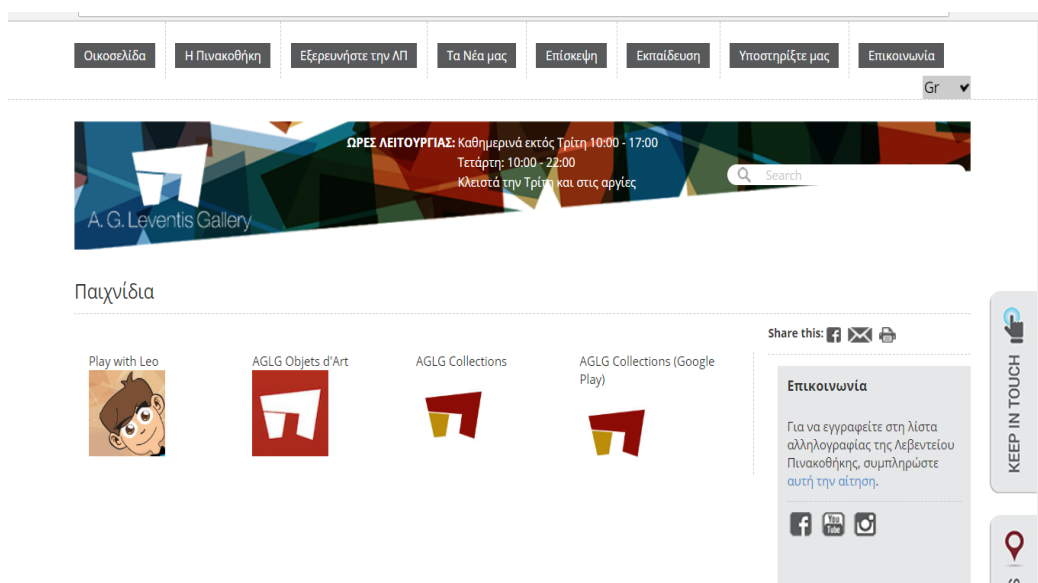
Οικοσελίδα Η Πινακοθήκη Εξερευνήστε την ΛΠ Τα Νέα μας Επίσκεψη Εκπαίδευση Υποστηρίξτε μας Επικοινωνία

Gr

ΩΡΕΣ ΛΕΙΤΟΥΡΓΙΑΣ: Καθημερινά εκτός Τρίτη 10:00 - 17:00
Τετάρτη: 10:00 - 22:00
Κλειστά την Τρίτη και στις αργίες

Search

A. G. Leventis Gallery

Παιχνίδια

Share this:

Play with Leo

AGLG Objets d'Art

AGLG Collections

AGLG Collections (Google Play)

Επικοινωνία

Για να εγγραφείτε στη λίστα αλληλογραφίας της Λεβεντείου Πινακοθήκης, συμπληρώστε αυτή την αίτηση.

KEEP IN TOUCH